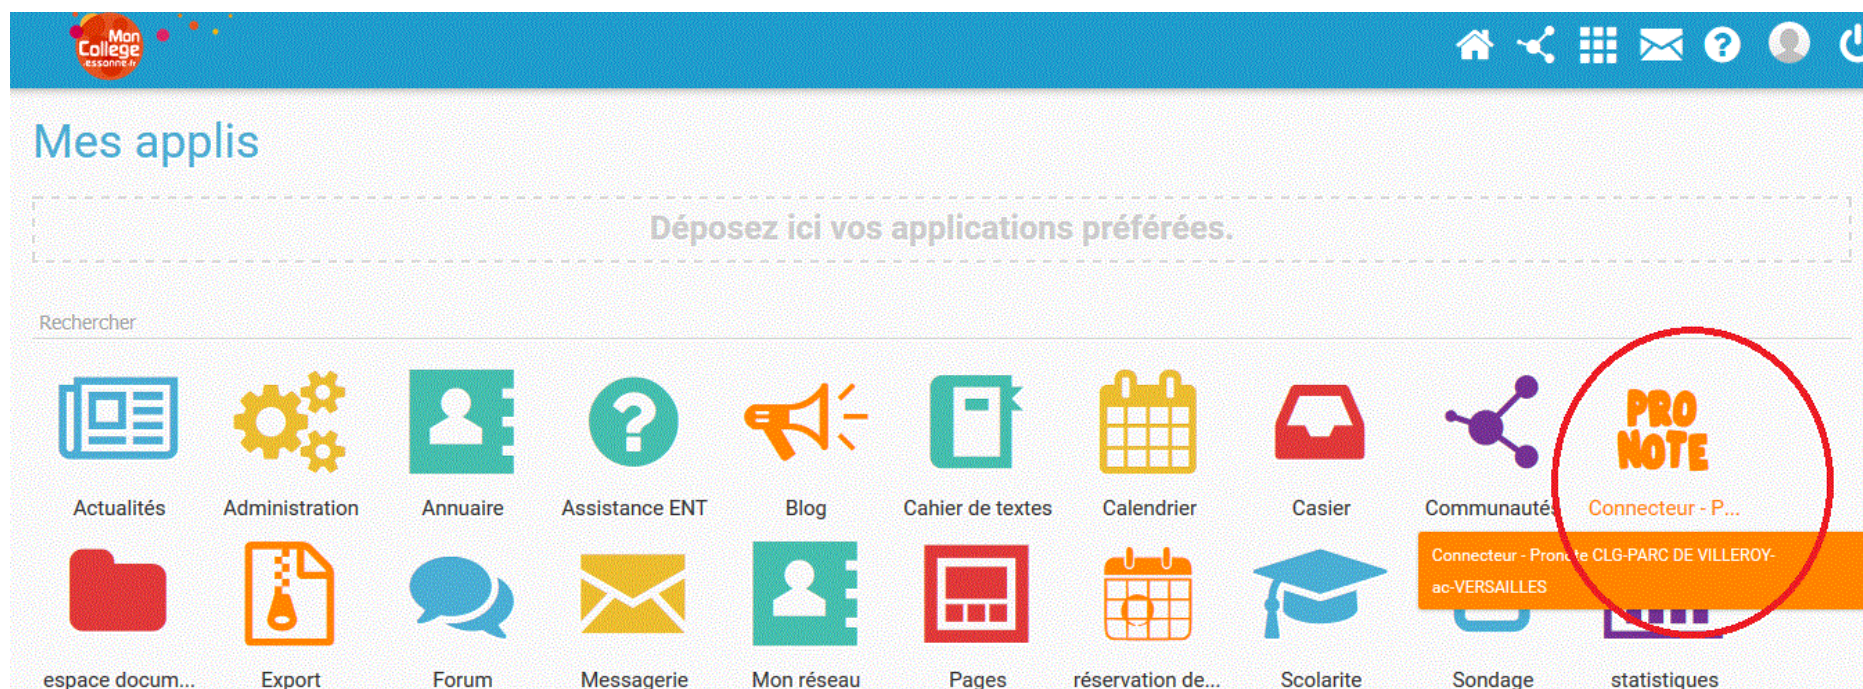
Mon Collège essonne.fr

Mes applis

Déposez ici vos applications préférées.

Rechercher

Actualités

Administration

Annuaire

Assistance ENT

Blog

Cahier de textes

Calendrier

Casier

Communautés

PRO NOTE

Connecteur - P...

Connecteur - Pron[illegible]te CLG-PARC DE VILLEROY-ac-VERSAILLES

espace docum...

Export

Forum

Messagerie

Mon réseau

Pages

réservation de...

Scolarite

Sondage

statistiques